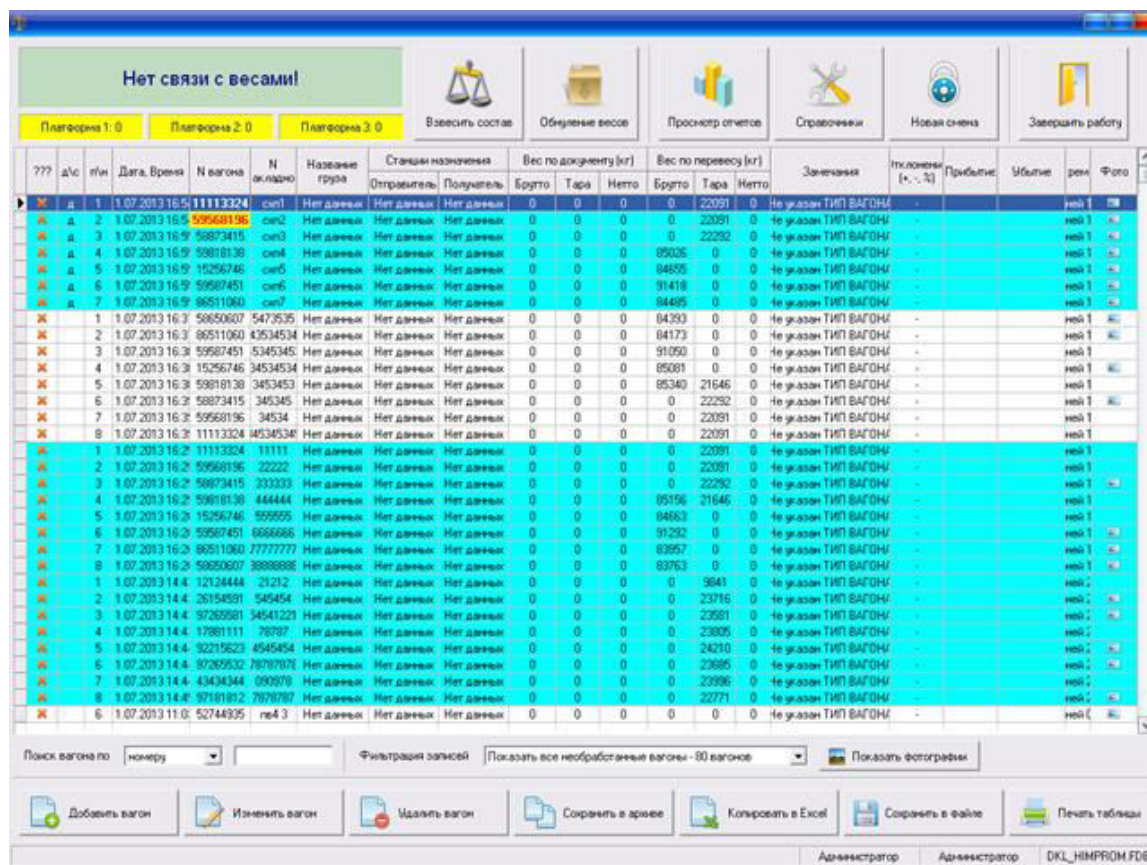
Нет связи с весами!

Платформа 1: 0 | Платформа 2: 0 | Платформа 3: 0

Взвесить состав | Обнуление весов | Просмотр отчетов | Справочники | Новая смена | Завершить работу

| ??? | д\с | п/н | Дата, Время | N вагона | N накладно | Название груза | Отправитель | Получатель | Брутто | Тара | Нетто | Брутто | Тара | Нетто | Замечания | Отклонения (+, -, %) | Прибытие | Убытие | рем | Фото |
|---|---|---|---|---|---|---|---|---|---|---|---|---|---|---|---|---|---|---|---|---|
| | д | 1 | 1.07.2013 16:5 | 11113324 | сил1 | Нет данных | Нет данных | Нет данных | 0 | 0 | 0 | 0 | 22091 | 0 | Не указан ТИП ВАГОНА | - | | | ней 1 | |
| | д | 2 | 1.07.2013 16:5 | 59568196 | сил2 | Нет данных | Нет данных | Нет данных | 0 | 0 | 0 | 0 | 22091 | 0 | Не указан ТИП ВАГОНА | - | | | ней 1 | |
| | д | 3 | 1.07.2013 16:5 | 58873415 | сил3 | Нет данных | Нет данных | Нет данных | 0 | 0 | 0 | 0 | 22292 | 0 | Не указан ТИП ВАГОНА | - | | | ней 1 | |
| | д | 4 | 1.07.2013 16:5 | 59818138 | сил4 | Нет данных | Нет данных | Нет данных | 0 | 0 | 0 | 85026 | 0 | 0 | Не указан ТИП ВАГОНА | - | | | ней 1 | |
| | д | 5 | 1.07.2013 16:5 | 15256746 | сил5 | Нет данных | Нет данных | Нет данных | 0 | 0 | 0 | 84655 | 0 | 0 | Не указан ТИП ВАГОНА | - | | | ней 1 | |
| | д | 6 | 1.07.2013 16:5 | 59587451 | сил6 | Нет данных | Нет данных | Нет данных | 0 | 0 | 0 | 91418 | 0 | 0 | Не указан ТИП ВАГОНА | - | | | ней 1 | |
| | д | 7 | 1.07.2013 16:5 | 86511060 | сил7 | Нет данных | Нет данных | Нет данных | 0 | 0 | 0 | 84485 | 0 | 0 | Не указан ТИП ВАГОНА | - | | | ней 1 | |
| | | 1 | 1.07.2013 16:3 | 58650607 | 5473535 | Нет данных | Нет данных | Нет данных | 0 | 0 | 0 | 84393 | 0 | 0 | Не указан ТИП ВАГОНА | - | | | ней 1 | |
| | | 2 | 1.07.2013 16:3 | 86511060 | 43534534 | Нет данных | Нет данных | Нет данных | 0 | 0 | 0 | 84173 | 0 | 0 | Не указан ТИП ВАГОНА | - | | | ней 1 | |
| | | 3 | 1.07.2013 16:3 | 59587451 | 5345345 | Нет данных | Нет данных | Нет данных | 0 | 0 | 0 | 91050 | 0 | 0 | Не указан ТИП ВАГОНА | - | | | ней 1 | |
| | | 4 | 1.07.2013 16:3 | 15256746 | 34534534 | Нет данных | Нет данных | Нет данных | 0 | 0 | 0 | 85081 | 0 | 0 | Не указан ТИП ВАГОНА | - | | | ней 1 | |
| | | 5 | 1.07.2013 16:3 | 59818138 | 3453453 | Нет данных | Нет данных | Нет данных | 0 | 0 | 0 | 85340 | 21646 | 0 | Не указан ТИП ВАГОНА | - | | | ней 1 | |
| | | 6 | 1.07.2013 16:3 | 58873415 | 345345 | Нет данных | Нет данных | Нет данных | 0 | 0 | 0 | 0 | 22292 | 0 | Не указан ТИП ВАГОНА | - | | | ней 1 | |
| | | 7 | 1.07.2013 16:3 | 59568196 | 34534 | Нет данных | Нет данных | Нет данных | 0 | 0 | 0 | 0 | 22091 | 0 | Не указан ТИП ВАГОНА | - | | | ней 1 | |
| | | 8 | 1.07.2013 16:3 | 11113324 | 4534534 | Нет данных | Нет данных | Нет данных | 0 | 0 | 0 | 0 | 22091 | 0 | Не указан ТИП ВАГОНА | - | | | ней 1 | |
| | | 1 | 1.07.2013 16:2 | 11113324 | 11111 | Нет данных | Нет данных | Нет данных | 0 | 0 | 0 | 0 | 22091 | 0 | Не указан ТИП ВАГОНА | | | | ней 1 | |
| | | 2 | 1.07.2013 16:2 | 59568196 | 22222 | Нет данных | Нет данных | Нет данных | 0 | 0 | 0 | 0 | 22091 | 0 | Не указан ТИП ВАГОНА | | | | ней 1 | |
| | | 3 | 1.07.2013 16:2 | 58873415 | 333333 | Нет данных | Нет данных | Нет данных | 0 | 0 | 0 | 0 | 22292 | 0 | Не указан ТИП ВАГОНА | | | | ней 1 | |
| | | 4 | 1.07.2013 16:2 | 59818138 | 444444 | Нет данных | Нет данных | Нет данных | 0 | 0 | 0 | 85156 | 21646 | 0 | Не указан ТИП ВАГОНА | | | | ней 1 | |
| | | 5 | 1.07.2013 16:2 | 15256746 | 555555 | Нет данных | Нет данных | Нет данных | 0 | 0 | 0 | 84663 | 0 | 0 | Не указан ТИП ВАГОНА | | | | ней 1 | |
| | | 6 | 1.07.2013 16:2 | 59587451 | 6666666 | Нет данных | Нет данных | Нет данных | 0 | 0 | 0 | 91292 | 0 | 0 | Не указан ТИП ВАГОНА | | | | ней 1 | |
| | | 7 | 1.07.2013 16:2 | 86511060 | 77777777 | Нет данных | Нет данных | Нет данных | 0 | 0 | 0 | 83957 | 0 | 0 | Не указан ТИП ВАГОНА | | | | ней 1 | |
| | | 8 | 1.07.2013 16:2 | 58650607 | 88888888 | Нет данных | Нет данных | Нет данных | 0 | 0 | 0 | 83763 | 0 | 0 | Не указан ТИП ВАГОНА | | | | ней 1 | |
| | | 1 | 1.07.2013 14:4 | 12124444 | 21212 | Нет данных | Нет данных | Нет данных | 0 | 0 | 0 | 0 | 9841 | 0 | Не указан ТИП ВАГОНА | | | | ней 2 | |
| | | 2 | 1.07.2013 14:4 | 26154591 | 545454 | Нет данных | Нет данных | Нет данных | 0 | 0 | 0 | 0 | 23716 | 0 | Не указан ТИП ВАГОНА | | | | ней 2 | |
| | | 3 | 1.07.2013 14:4 | 97265581 | 54541221 | Нет данных | Нет данных | Нет данных | 0 | 0 | 0 | 0 | 23581 | 0 | Не указан ТИП ВАГОНА | | | | ней 2 | |
| | | 4 | 1.07.2013 14:4 | 17881111 | 78787 | Нет данных | Нет данных | Нет данных | 0 | 0 | 0 | 0 | 23805 | 0 | Не указан ТИП ВАГОНА | | | | ней 2 | |
| | | 5 | 1.07.2013 14:4 | 92215623 | 4545454 | Нет данных | Нет данных | Нет данных | 0 | 0 | 0 | 0 | 24210 | 0 | Не указан ТИП ВАГОНА | | | | ней 2 | |
| | | 6 | 1.07.2013 14:4 | 97265532 | 78787878 | Нет данных | Нет данных | Нет данных | 0 | 0 | 0 | 0 | 23685 | 0 | Не указан ТИП ВАГОНА | | | | ней 2 | |
| | | 7 | 1.07.2013 14:4 | 43434344 | 090978 | Нет данных | Нет данных | Нет данных | 0 | 0 | 0 | 0 | 23996 | 0 | Не указан ТИП ВАГОНА | | | | ней 2 | |
| | | 8 | 1.07.2013 14:4 | 97181812 | 7878787 | Нет данных | Нет данных | Нет данных | 0 | 0 | 0 | 0 | 22771 | 0 | Не указан ТИП ВАГОНА | | | | ней 2 | |
| | | 6 | 1.07.2013 11:0 | 52744935 | ле4 3 | Нет данных | Нет данных | Нет данных | 0 | 0 | 0 | 0 | 0 | 0 | Не указан ТИП ВАГОНА | - | | | ней ( | |

Станции назначения | Вес по документу (кг) | Вес по перевесу (кг)

Поиск вагона по номеру | Фильтрация записей | Показать все необработанные вагоны - 80 вагонов | Показать фотографии

Добавить вагон | Изменить вагон | Удалить вагон | Сохранить в архиве | Копировать в Excel | Сохранить в файле | Печать таблицы

Администратор | Администратор | DKL_HIMPROM.FD